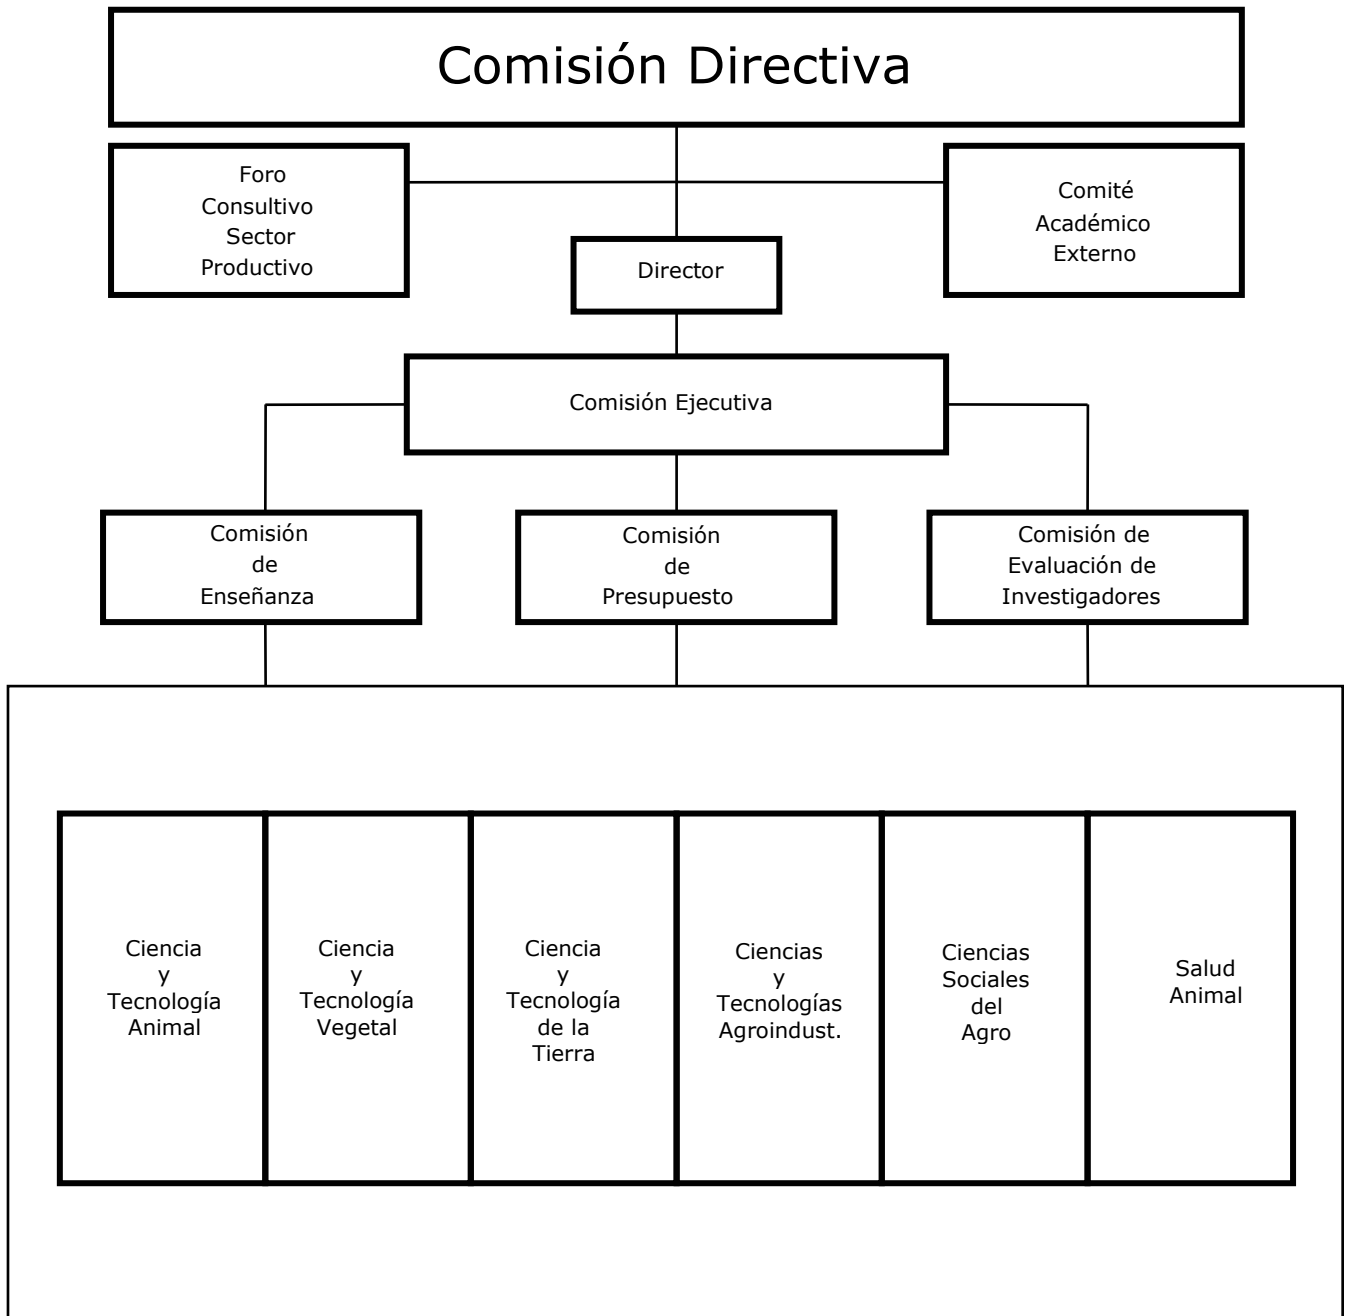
Comisión Directiva

Foro Consultivo Sector Productivo

Comité Académico Externo

Director

Comisión Ejecutiva

Comisión de Enseñanza

Comisión de Presupuesto

Comisión de Evaluación de Investigadores

Ciencia y Tecnología Animal

Ciencia y Tecnología Vegetal

Ciencia y Tecnología de la Tierra

Ciencias y Tecnologías Agroindust.

Ciencias Sociales del Agro

Salud Animal